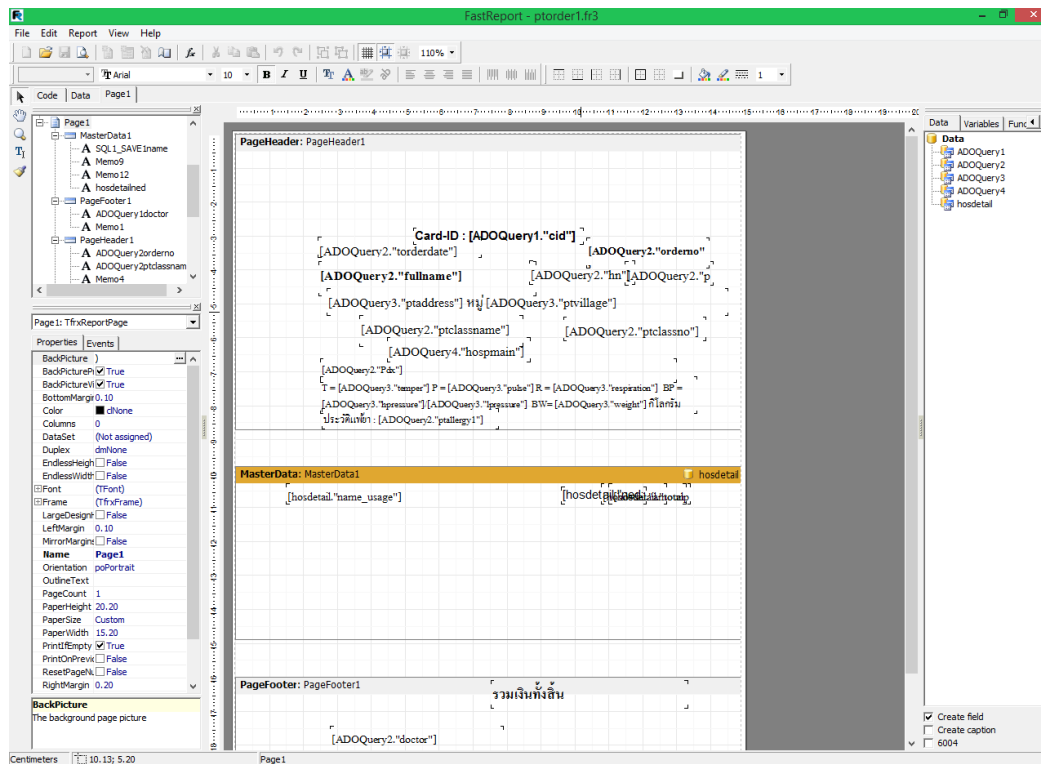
FastReport - ptorder1.fr3

File Edit Report View Help

110%

Arial 10 B I U 1

Code Data Page1

Page1
MasterData1
SQL1_SAVE1name
Memo9
Memo12
hosdetailned
PageFooter1
ADOQuery1doctor
Memo1
PageHeader1
ADOQuery2orderno
ADOQuery2ptclassnam
Memo4

Page1: TfrxReportPage

Properties Events

| | |
|---|---|
| BackPicture | ) |
| BackPicturePr | True |
| BackPictureVi | True |
| BottomMargin | 0.10 |
| Color | clNone |
| Columns | 0 |
| DataSet | (Not assigned) |
| Duplex | dmNone |
| EndlessHeigh | False |
| EndlessWidth | False |
| Font | (TFont) |
| Frame | (TfrxFrame) |
| LargeDesign | False |
| LeftMargin | 0.10 |
| MirrorMargins | False |
| Name | Page1 |
| Orientation | poPortrait |
| OutlineText | |
| PageCount | 1 |
| PageHeight | 20.20 |
| PaperSize | Custom |
| PaperWidth | 15.20 |
| PrintIfEmpty | True |
| PrintOnPrevic | False |
| ResetPageNu | False |
| RightMargin | 0.20 |

BackPicture
The background page picture

PageHeader: PageHeader1

Card-ID : [ADOQuery1."cid"]
[ADOQuery2."torderdate"]
[ADOQuery2."orderno"
[ADOQuery2."fullname"]
[ADOQuery2."hn"] [ADOQuery2."p
[ADOQuery3."ptaddress"] หมู่ [ADOQuery3."ptvillage"]
[ADOQuery2."ptclassname"]
[ADOQuery2."ptclassno"]
[ADOQuery4."hospmain"]
[ADOQuery2."Pdx"]
T = [ADOQuery3."temper"] P = [ADOQuery3."pulse"] R = [ADOQuery3."respiration"] BP =
[ADOQuery3."hpressure"]/[ADOQuery3."lpressure"] BW= [ADOQuery3."weight"] กิโลกรัม
ประวัติแพ้ยา : [ADOQuery2."ptallergy1"]

MasterData: MasterData1
hosdetail
[hosdetail."name_usage"]
[hosdetail."ned"

PageFooter: PageFooter1
รวมเงินทั้งสิ้น
[ADOQuery2."doctor"]

Data Variables Func
Data
ADOQuery1
ADOQuery2
ADOQuery3
ADOQuery4
hosdetail

Create field
Create caption
6004

Centimeters 10.13; 5.20 Page1